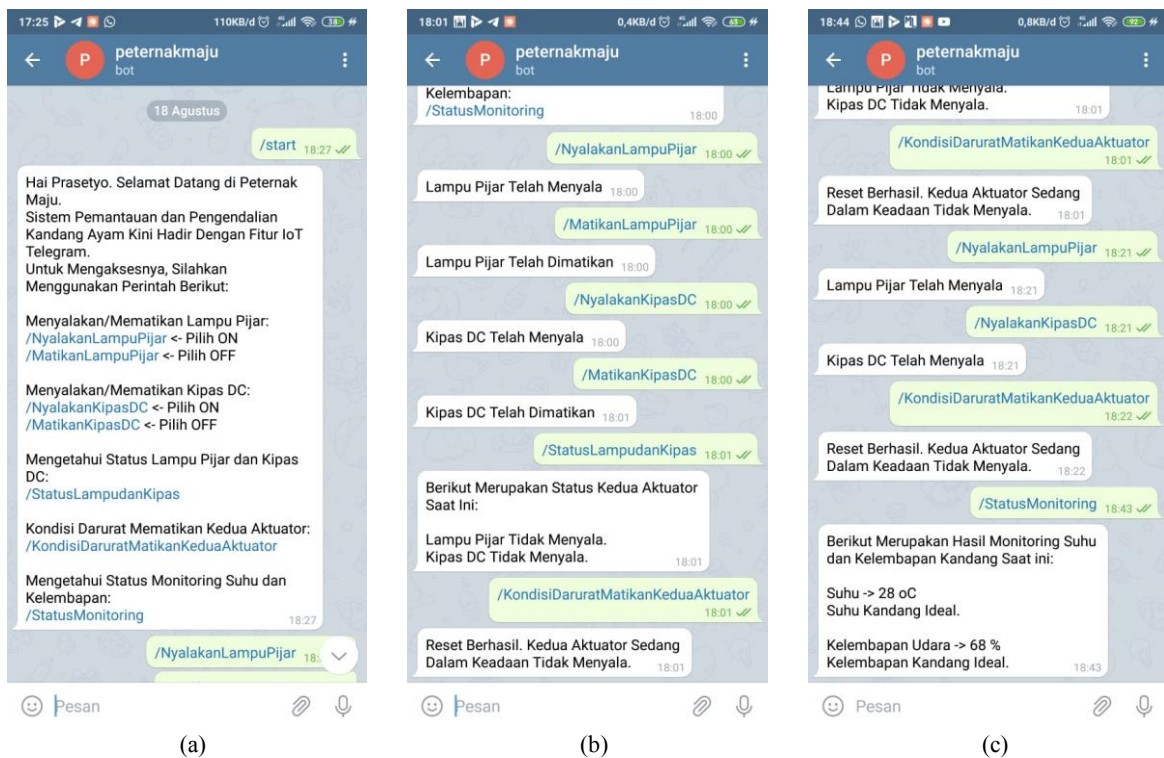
17:25 110KB/d 38

P peternakmaju
bot

18 Agustus

/start 18:27

Hai Prasetyo. Selamat Datang di Peternak Maju.
Sistem Pemantauan dan Pengendalian Kandang Ayam Kini Hadir Dengan Fitur IoT Telegram.
Untuk Mengaksesnya, Silahkan Menggunakan Perintah Berikut:

Menyalakan/Mematikan Lampu Pijar:
/NyalakanLampuPijar <- Pilih ON
/MatikanLampuPijar <- Pilih OFF

Menyalakan/Mematikan Kipas DC:
/NyalakanKipasDC <- Pilih ON
/MatikanKipasDC <- Pilih OFF

Mengetahui Status Lampu Pijar dan Kipas DC:
/StatusLampudanKipas

Kondisi Darurat Mematikan Kedua Aktuator:
/KondisiDaruratMatikanKeduaAktuator

Mengetahui Status Monitoring Suhu dan Kelembapan:
/StatusMonitoring 18:27

/NyalakanLampuPijar 18:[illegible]

Pesan

(a)

18:01 0,4KB/d 68

P peternakmaju
bot

Kelembapan:
/StatusMonitoring 18:00

/NyalakanLampuPijar 18:00

Lampu Pijar Telah Menyala 18:00

/MatikanLampuPijar 18:00

Lampu Pijar Telah Dimatikan 18:00

/NyalakanKipasDC 18:00

Kipas DC Telah Menyala 18:00

/MatikanKipasDC 18:00

Kipas DC Telah Dimatikan 18:01

/StatusLampudanKipas 18:01

Berikut Merupakan Status Kedua Aktuator Saat Ini:

Lampu Pijar Tidak Menyala.
Kipas DC Tidak Menyala. 18:01

/KondisiDaruratMatikanKeduaAktuator 18:01

Reset Berhasil. Kedua Aktuator Sedang Dalam Keadaan Tidak Menyala. 18:01

Pesan

(b)

18:44 0,8KB/d 92

P peternakmaju
bot

Lampu Pijar Tidak Menyala.
Kipas DC Tidak Menyala. 18:01

/KondisiDaruratMatikanKeduaAktuator 18:01

Reset Berhasil. Kedua Aktuator Sedang Dalam Keadaan Tidak Menyala. 18:01

/NyalakanLampuPijar 18:21

Lampu Pijar Telah Menyala 18:21

/NyalakanKipasDC 18:21

Kipas DC Telah Menyala 18:21

/KondisiDaruratMatikanKeduaAktuator 18:22

Reset Berhasil. Kedua Aktuator Sedang Dalam Keadaan Tidak Menyala. 18:22

/StatusMonitoring 18:43

Berikut Merupakan Hasil Monitoring Suhu dan Kelembapan Kandang Saat ini:

Suhu -> 28 oC
Suhu Kandang Ideal.

Kelembapan Udara -> 68 %
Kelembapan Kandang Ideal. 18:43

Pesan

(c)